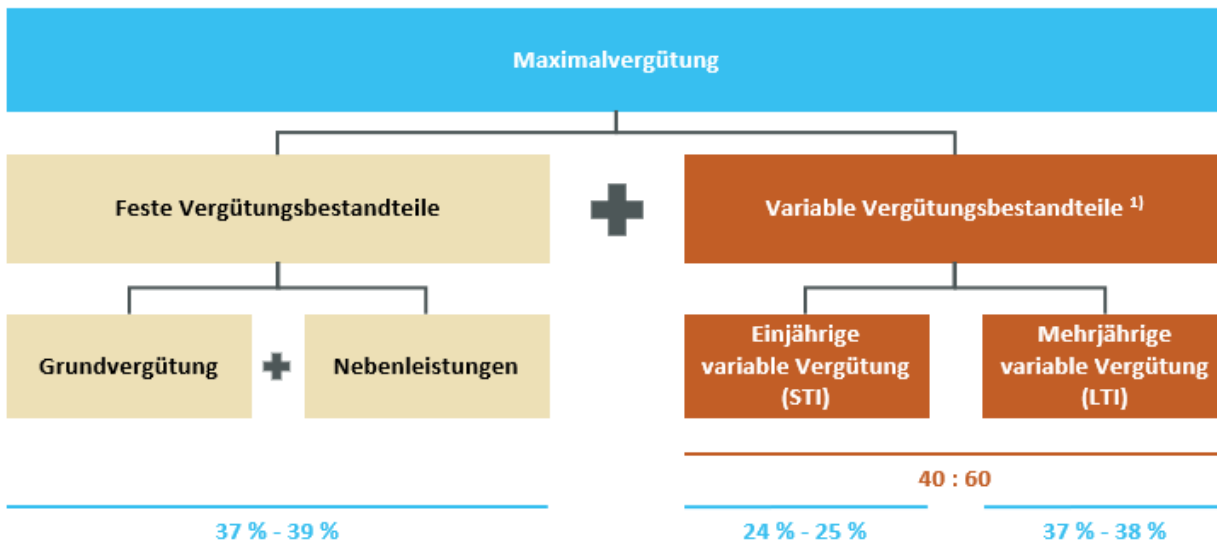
Maximalvergütung

Feste Vergütungsbestandteile

Variable Vergütungsbestandteile $^{1)}$

Grundvergütung

Nebenleistungen

Einjährige variable Vergütung (STI)

Mehrjährige variable Vergütung (LTI)

40 : 60

37 % - 39 %

24 % - 25 %

37 % - 38 %